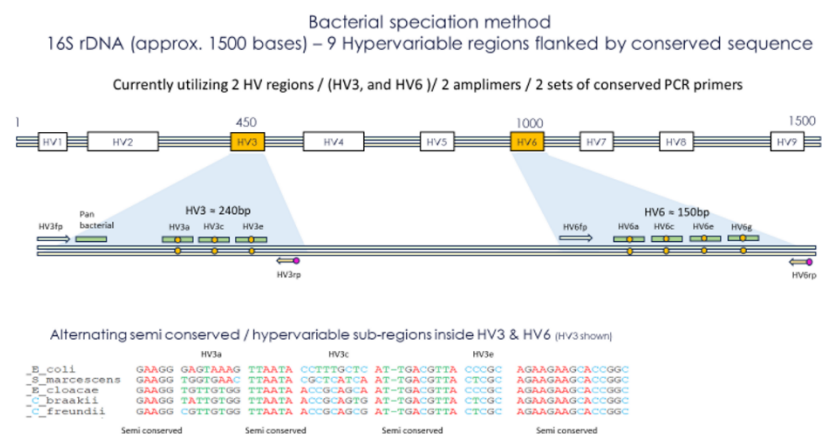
Bacterial speciation method
16S rDNA (approx. 1500 bases) – 9 Hypervariable regions flanked by conserved sequence

Currently utilizing 2 HV regions / (HV3, and HV6 )/ 2 amplimers / 2 sets of conserved PCR primers

1 450 1000 1500

HV1 HV2 HV3 HV4 HV5 HV6 HV7 HV8 HV9

HV3 ≈ 240bp

HV3fp Pan bacterial HV3a HV3c HV3e HV3rp

HV6 ≈ 150bp

HV6fp HV6a HV6c HV6e HV6g HV6rp

Alternating semi conserved / hypervariable sub-regions inside HV3 & HV6 (HV3 shown)

| | | HV3a | | HV3c | | HV3e | |
|---|---|---|---|---|---|---|---|
| _E_coli | GAAGG | GAGTAAAG | TTAATA | CCTTTGCTC | AT-TGACGTTA | CCCGC | AGAAGAAGCACCGGC |
| _S_marcescens | GAAGG | TGGTGAAC | TTAATA | CGCTCATCA | AT-TGACGTTA | CTCGC | AGAAGAAGCACCGGC |
| _E_cloacae | GAAGG | TGTTGTGG | TTAATA | ACCGCAGCA | AT-TGACGTTA | CTCGC | AGAAGAAGCACCGGC |
| _C_braakii | GAAGG | TATTGTGG | TTAATA | ACCGCAGTG | AT-TGACGTTA | CTCGC | AGAAGAAGCACCGGC |
| _C_freundii | GAAGG | CGTTGTGG | TTAATA | ACCGCAGCG | AT-TGACGTTA | CTCGC | AGAAGAAGCACCGGC |

Semi conserved Semi conserved Semi conserved Semi conserved